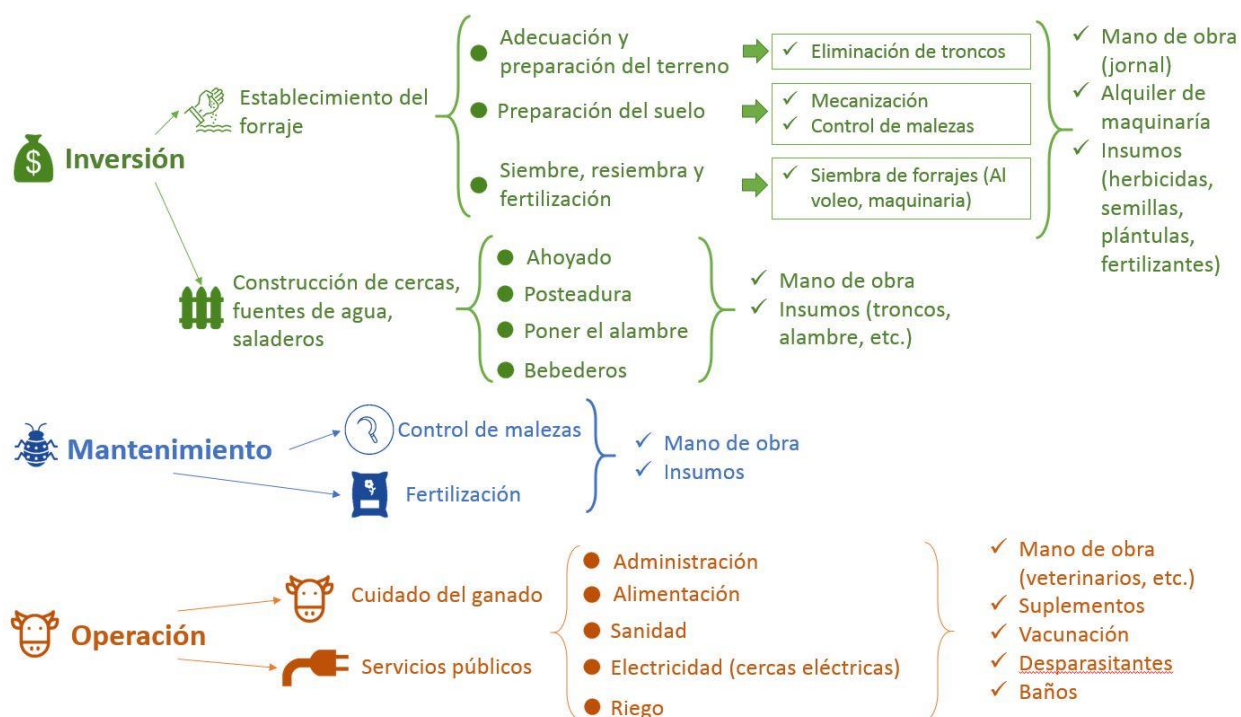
Inversión

Establecimiento del forraje

Adecuación y preparación del terreno
✓ Eliminación de troncos

Preparación del suelo
✓ Mecanización
✓ Control de malezas

Siembre, resiembra y fertilización
✓ Siembra de forrajes (Al voleo, maquinaria)

✓ Mano de obra (jornal)
✓ Alquiler de maquinaría
✓ Insumos (herbicidas, semillas, plántulas, fertilizantes)

Construcción de cercas, fuentes de agua, saladeros

Ahoyado
Posteadura
Poner el alambre
Bebederos

✓ Mano de obra
✓ Insumos (troncos, alambre, etc.)

Mantenimiento

Control de malezas
Fertilización

✓ Mano de obra
✓ Insumos

Operación

Cuidado del ganado
Servicios públicos

Administración
Alimentación
Sanidad
Electricidad (cercas eléctricas)
Riego

✓ Mano de obra (veterinarios, etc.)
✓ Suplementos
✓ Vacunación
✓ Desparasitantes
✓ Baños